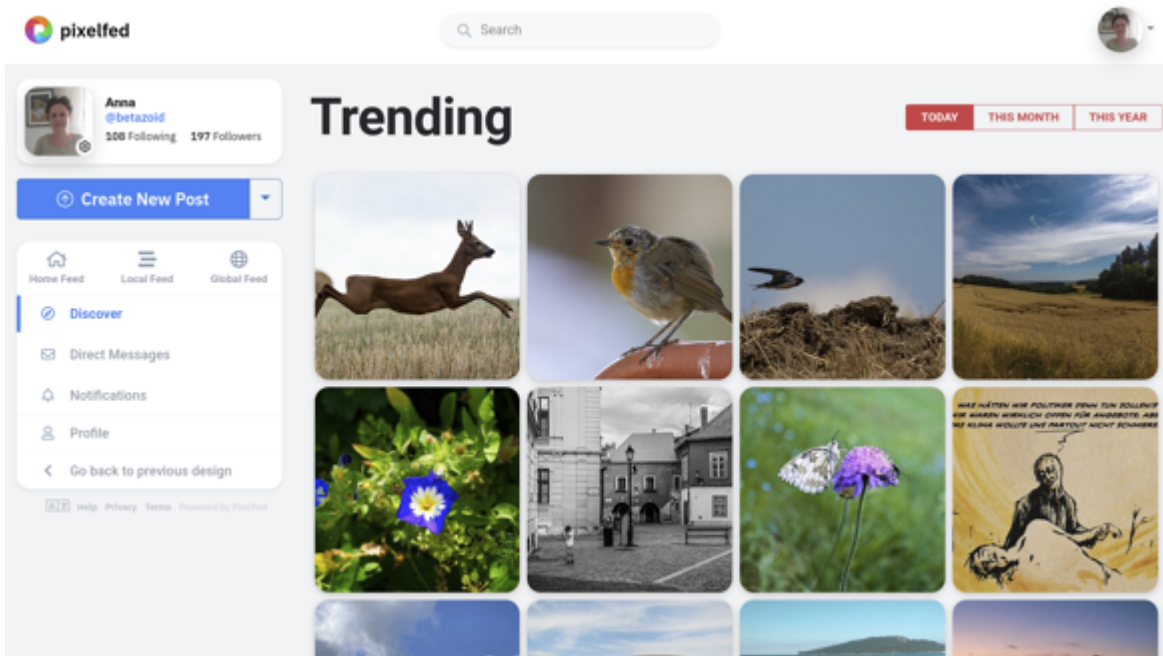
pixelfed

Search

Anna
@betazoid
108 Following 197 Followers

Trending

TODAY THIS MONTH THIS YEAR

Create New Post

Home Feed Local Feed Global Feed

Discover

Direct Messages

Notifications

Profile

Go back to previous design

Help Privacy Terms Powered by Pixelfed

WAS HÄTTEN WIR POLITIKER DENN TUN SOLLEN? WIR WAREN WIRKLICH OFFEN FÜR ANGEBOTE, ABER DIE KLIMA WOLLTE UNS PARTOUT NICHT SCHMIEREN